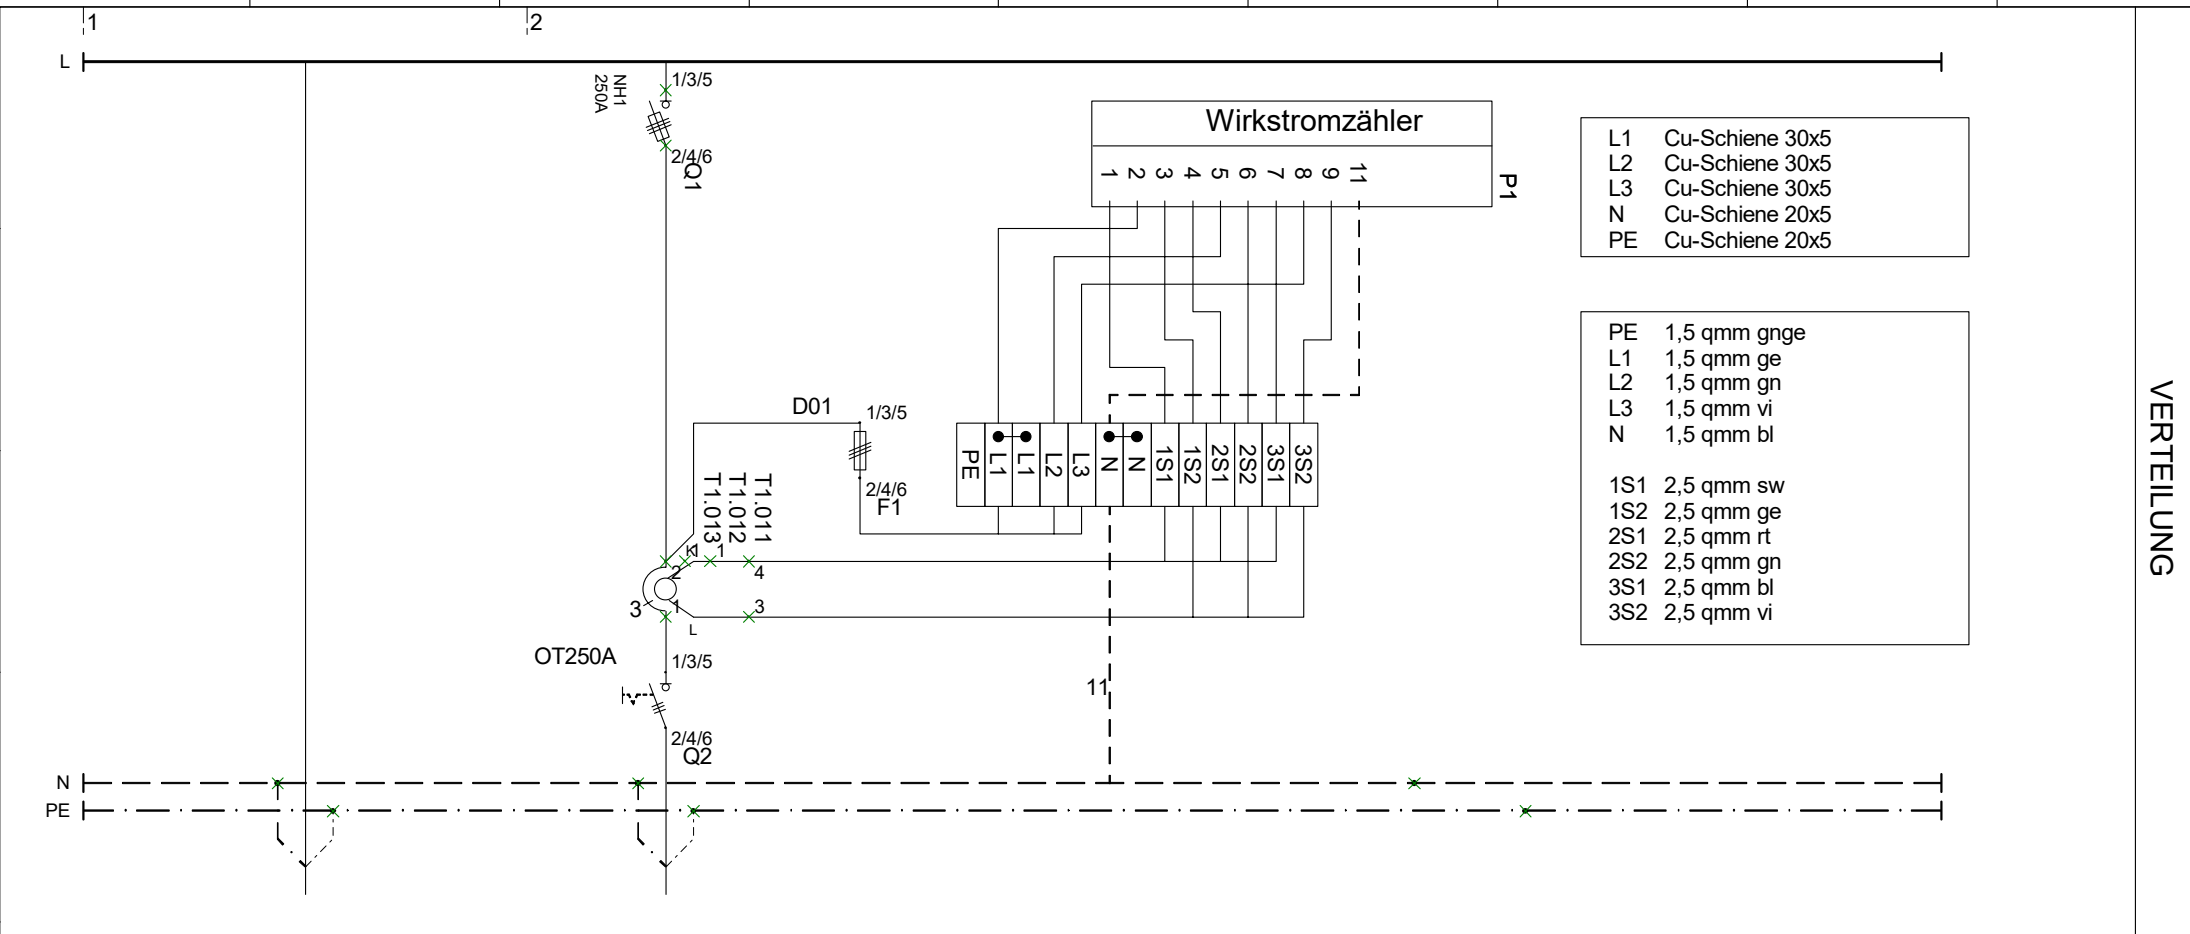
1
2
L
NH1
250A
1/3/5
2/4/6
Q1
Wirkstromzähler
1 2 3 4 5 6 7 8 9 11
P1

| | |
|---|---|
| L1 | Cu-Schiene 30x5 |
| L2 | Cu-Schiene 30x5 |
| L3 | Cu-Schiene 30x5 |
| N | Cu-Schiene 20x5 |
| PE | Cu-Schiene 20x5 |

| | |
|---|---|
| PE | 1,5 qmm gnge |
| L1 | 1,5 qmm ge |
| L2 | 1,5 qmm gn |
| L3 | 1,5 qmm vi |
| N | 1,5 qmm bl |
| 1S1 | 2,5 qmm sw |
| 1S2 | 2,5 qmm ge |
| 2S1 | 2,5 qmm rt |
| 2S2 | 2,5 qmm gn |
| 3S1 | 2,5 qmm bl |
| 3S2 | 2,5 qmm vi |

VERTEILUNG
D01
1/3/5
2/4/6
F1
PE L1 L1 L2 L3 N N 1S1 1S2 2S1 2S2 3S1 3S2
T1.011
T1.012
T1.013
K
1
4
2
3
1
3
L
OT250A
1/3/5
2/4/6
Q2
11
N
PE